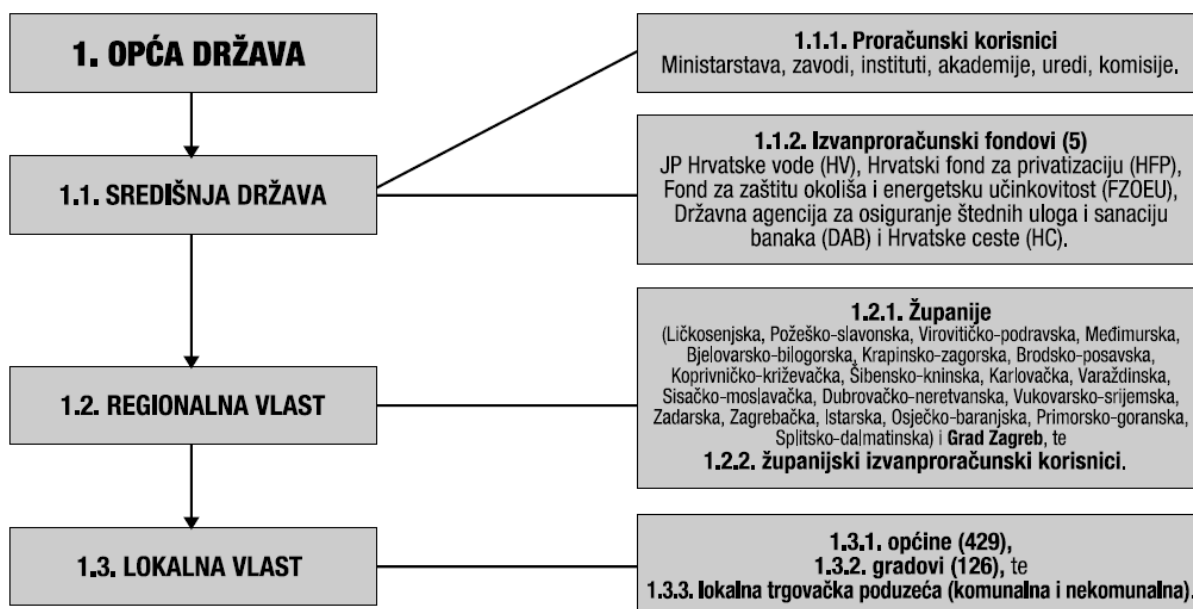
1. OPĆA DRŽAVA

1.1. SREDIŠNJA DRŽAVA

1.2. REGIONALNA VLAST

1.3. LOKALNA VLAST

1.1.1. Proračunski korisnici
Ministarstava, zavodi, instituti, akademije, uredi, komisije.

1.1.2. Izvanproračunski fondovi (5)
JP Hrvatske vode (HV), Hrvatski fond za privatizaciju (HFP), Fond za zaštitu okoliša i energetsku učinkovitost (FZOEU), Državna agencija za osiguranje štednih uloga i sanaciju banaka (DAB) i Hrvatske ceste (HC).

1.2.1. Županije
(Ličkosenjska, Požeško-slavonska, Virovitičko-podravska, Međimurska, Bjelovarsko-bilogorska, Krapinsko-zagorska, Brodsko-posavska, Koprivničko-križevačka, Šibensko-kninska, Karlovačka, Varaždinska, Sisačko-moslavačka, Dubrovačko-neretvanska, Vukovarsko-srijemska, Zadarska, Zagrebačka, Istarska, Osječko-baranjska, Primorsko-goranska, Splitsko-dalmatinska) i Grad Zagreb, te
1.2.2. županijski izvanproračunski korisnici.

1.3.1. općine (429),
1.3.2. gradovi (126), te
1.3.3. lokalna trgovačka poduzeća (komunalna i nekomunalna).